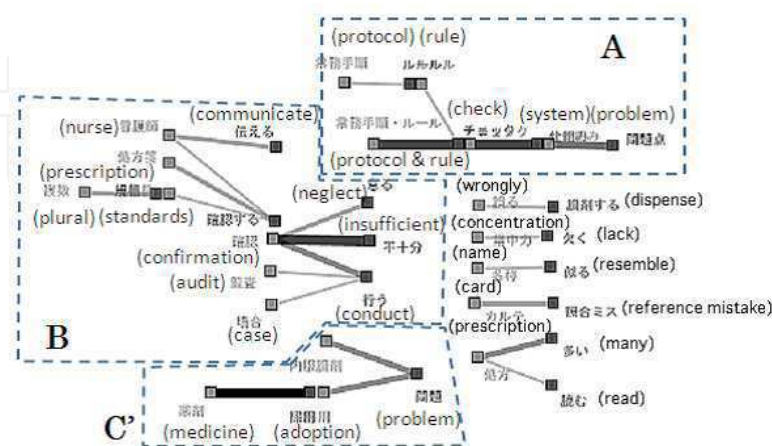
(protocol) (rule)

A

業務手順

ルール

(check)

(system) (problem)

業務手順・ルール

チェック

仕組み

問題点

(protocol & rule)

(nurse) 看護師

(communicate)

伝える

処方箋

(prescription)

複数

規格

(plural) (standards)

確認する

(neglect)

怠る

(insufficient)

不十分

確認

(confirmation)

(audit) 監査

行う

(conduct)

場合

(case)

B

(wrongly)

誤る

調剤する (dispense)

(concentration)

集中力

欠く (lack)

(name)

名称

似る (resemble)

(card)

カルテ

照合ミス (reference mistake)

(prescription)

多い (many)

処方

読む (read)

内服薬

問題

(problem)

薬剤

採用

(medicine) (adoption)

C'